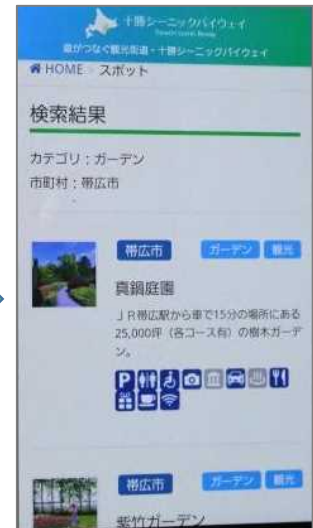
十勝シーニックバイウェイ
Tokachi Scenic Byway
庭がつなぐ観光街道・十勝シーニックバイウェイ

HOME > スポット

検索結果

カテゴリ：ガーデン
市町村：帯広市

帯広市
ガーデン
観光

真鍋庭園

ＪＲ帯広駅から車で15分の場所にある25,000坪（各コース有）の樹木ガーデン。

P

帯広市
ガーデン
観光

紫竹ガーデン